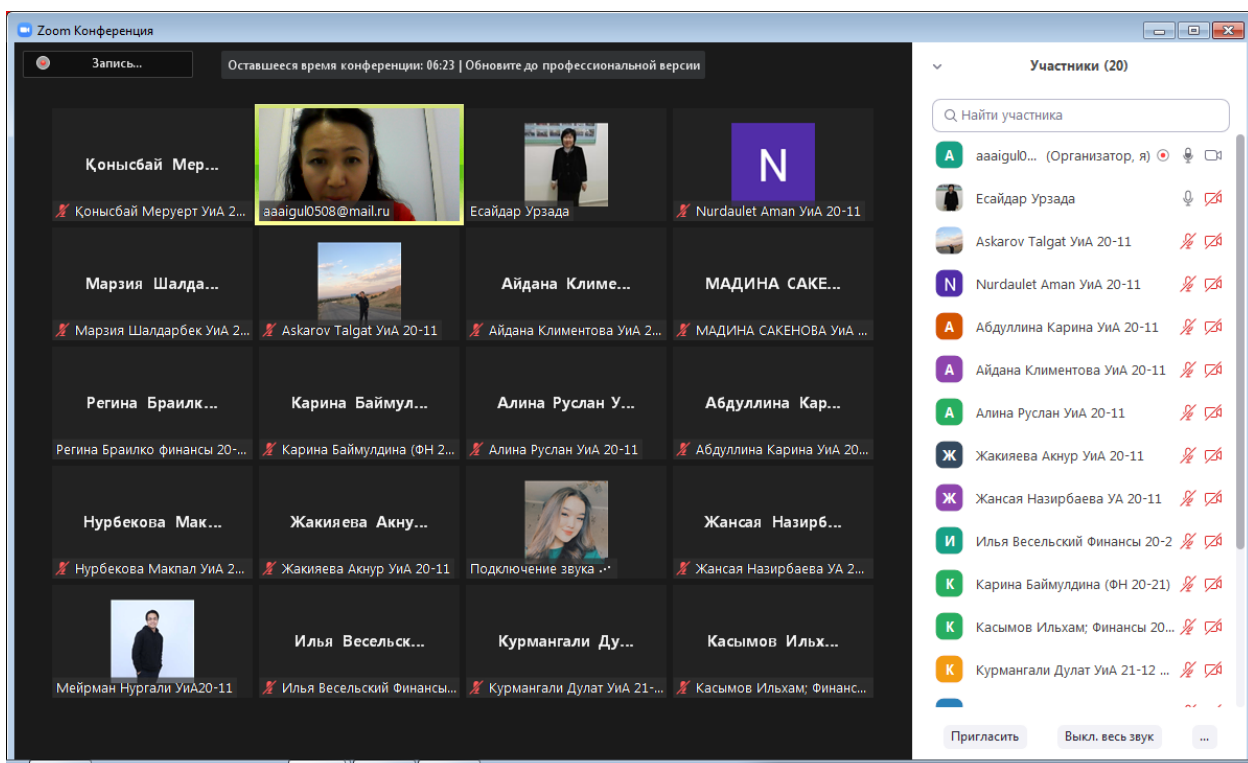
Zoom Конференция

Запись...

Оставшееся время конференции: 06:23 | Обновите до профессиональной версии

Қонысбай Мер...
Қонысбай Меруерт УиА 2...

aaaigul0508@mail.ru

Есайдар Урзада

N
Nurdaulet Aman УиА 20-11

Марзия Шалда...
Марзия Шалдарбек УиА 2...

Askarov Talgat УиА 20-11

Айдана Климе...
Айдана Климентова УиА 2...

МАДИНА САКЕ...
МАДИНА САКЕНОВА УиА ...

Регина Браилк...
Регина Браилко финансы 20-...

Карина Баймул...
Карина Баймулдина (ФН 2...

Алина Руслан У...
Алина Руслан УиА 20-11

Абдуллина Кар...
Абдуллина Карина УиА 20...

Нурбекова Мак...
Нурбекова Макпал УиА 2...

Жакияева Акну...
Жакияева Акнур УиА 20-11

Подключение звука

Жансая Назирб...
Жансая Назирбаева УА 2...

Мейрман Нургали УиА20-11

Илья Весельск...
Илья Весельский Финансы...

Курмангали Ду...
Курмангали Дулат УиА 21-...

Касымов Ильх...
Касымов Ильхам; Финанс...

Участники (20)

Найти участника

A aaaigul0... (Организатор, я)
Есайдар Урзада
Askarov Talgat УиА 20-11
N Nurdaulet Aman УиА 20-11
A Абдуллина Карина УиА 20-11
A Айдана Климентова УиА 20-11
A Алина Руслан УиА 20-11
Ж Жакияева Акнур УиА 20-11
Ж Жансая Назирбаева УА 20-11
И Илья Весельский Финансы 20-2
K Карина Баймулдина (ФН 20-21)
K Касымов Ильхам; Финансы 20...
K Курмангали Дулат УиА 21-12 ...

Пригласить
Выкл. весь звук
...